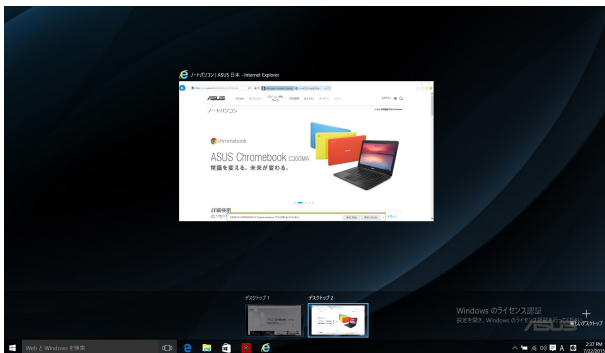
ノートパソコン | ASUS 日本 - Internet Explorer

ASUS

ノートパソコン

chromebook

ASUS Chromebook C300MA

常識を変える。未来が変わる。

詳細検索

デスクトップ 1

デスクトップ 2

Windows のライセンス認証

設定を開き、Windows のライセンス認証を行ってください。

新しいデスクトップ

Web と Windows を検索

2:27 PM

7/22/2015